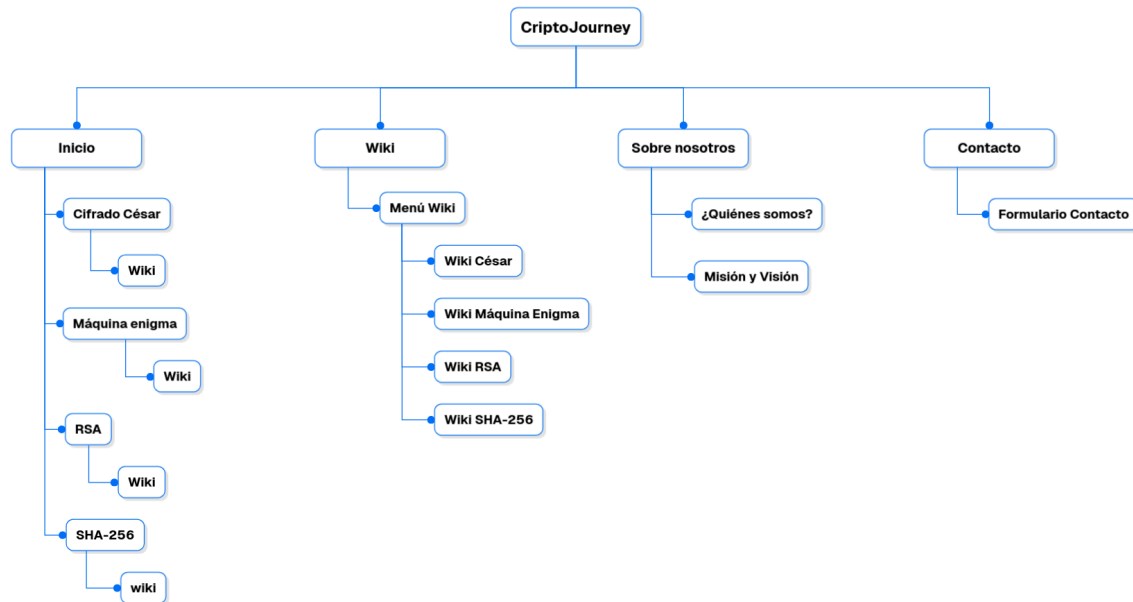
CriptoJourney

Inicio

Cifrado César

Wiki

Máquina enigma

Wiki

RSA

Wiki

SHA-256

wiki

Wiki

Menú Wiki

Wiki César

Wiki Máquina Enigma

Wiki RSA

Wiki SHA-256

Sobre nosotros

¿Quiénes somos?

Misión y Visión

Contacto

Formulario Contacto